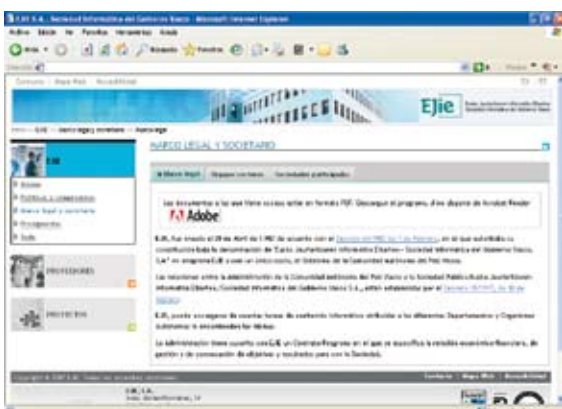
EJIE S.A. - Sociedad Informática del Gobierno Vasco - Microsoft Internet Explorer

Archivo Edición Ver Favoritos Herramientas Ayuda

Búsqueda Favoritos

Dirección

Vínculos

Contacto | Mapa Web | Accesibilidad

EJIE

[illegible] > EJIE > Marco legal y societario > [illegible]

MARCO LEGAL Y SOCIETARIO

EJIE

Inicio

Política y compromisos

Marco legal y societario

Presupuestos

Sede

PROVEEDORES

PROYECTOS

Marco legal

Órganos societarios

Sociedades participadas

Los documentos a los que tiene acceso están en formato PDF. Descargue el programa, si no dispone de Acrobat Reader

Adobe

EJIE, fue creada el 29 de Abril de 1982 de acuerdo con el Decreto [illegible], en el que se establece su constitución bajo la denominación de "Eusko Jaurlaritzaren Informatika Elkartea - Sociedad Informática del Gobierno Vasco, S.A." en integración con el Gobierno de la Comunidad Autónoma del País Vasco.

Las relaciones entre la Administración de la Comunidad Autónoma del País Vasco y la Sociedad Pública Eusko Jaurlaritzaren Informatika Elkartea, Sociedad Informática del Gobierno Vasco S.A., están establecidas por el Decreto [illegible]

EJIE, puede encargarse de muchas tareas de contenido informático atribuidas a los diferentes Departamentos y Organismos Autónomos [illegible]

La Administración tiene suscrito con EJIE un Contrato-Programa en el que se especifica la relación económico-financiera, de gestión y de consecución de objetivos y resultados para con la Sociedad.

Copyright © EJIE S.A. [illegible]

Contacto | Mapa Web | Accesibilidad

EJIE, S.A.

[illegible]